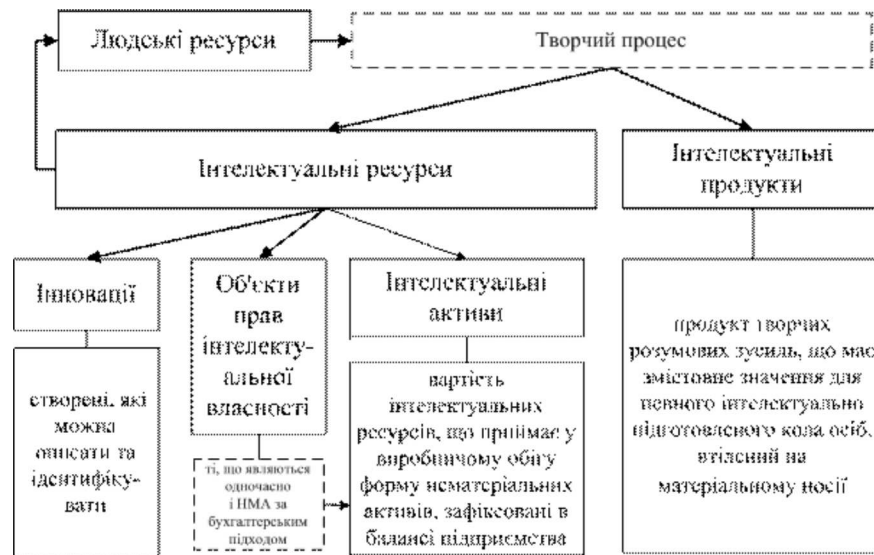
Людські ресурси

Творчий процес

Інтелектуальні ресурси

Інтелектуальні продукти

Інновації

Об'єкти прав інтелектуальної власності

Інтелектуальні активи

створені, які можна описати та ідентифікувати

ті, що являються одночасно і НМА за бухгалтерським підходом

вартість інтелектуальних ресурсів, що приймає у виробничому обігу форму нематеріальних активів, зафіксовані в балансі підприємства

продукт творчих розумових зусиль, що має змістовне значення для певного інтелектуально підготовленого кола осіб, втілений на матеріальному носії